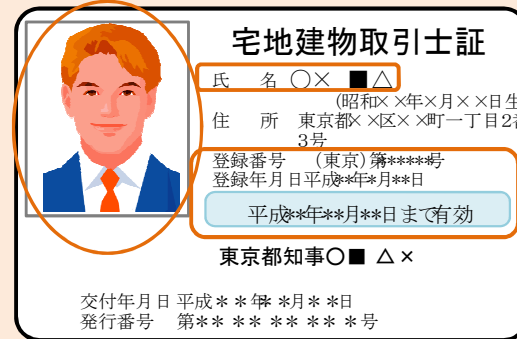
宅地建物取引士証

氏　名 ○× ■△

(昭和××年×月××日生

住　所 東京都××区××町一丁目2番3号

登録番号 (東京)第*****号

登録年月日平成**年*月**日

平成**年**月**日まで有効

東京都知事○■ △×

交付年月日 平成＊＊年＊＊月＊＊日

発行番号 第＊＊ ＊＊ ＊＊ ＊＊ ＊号